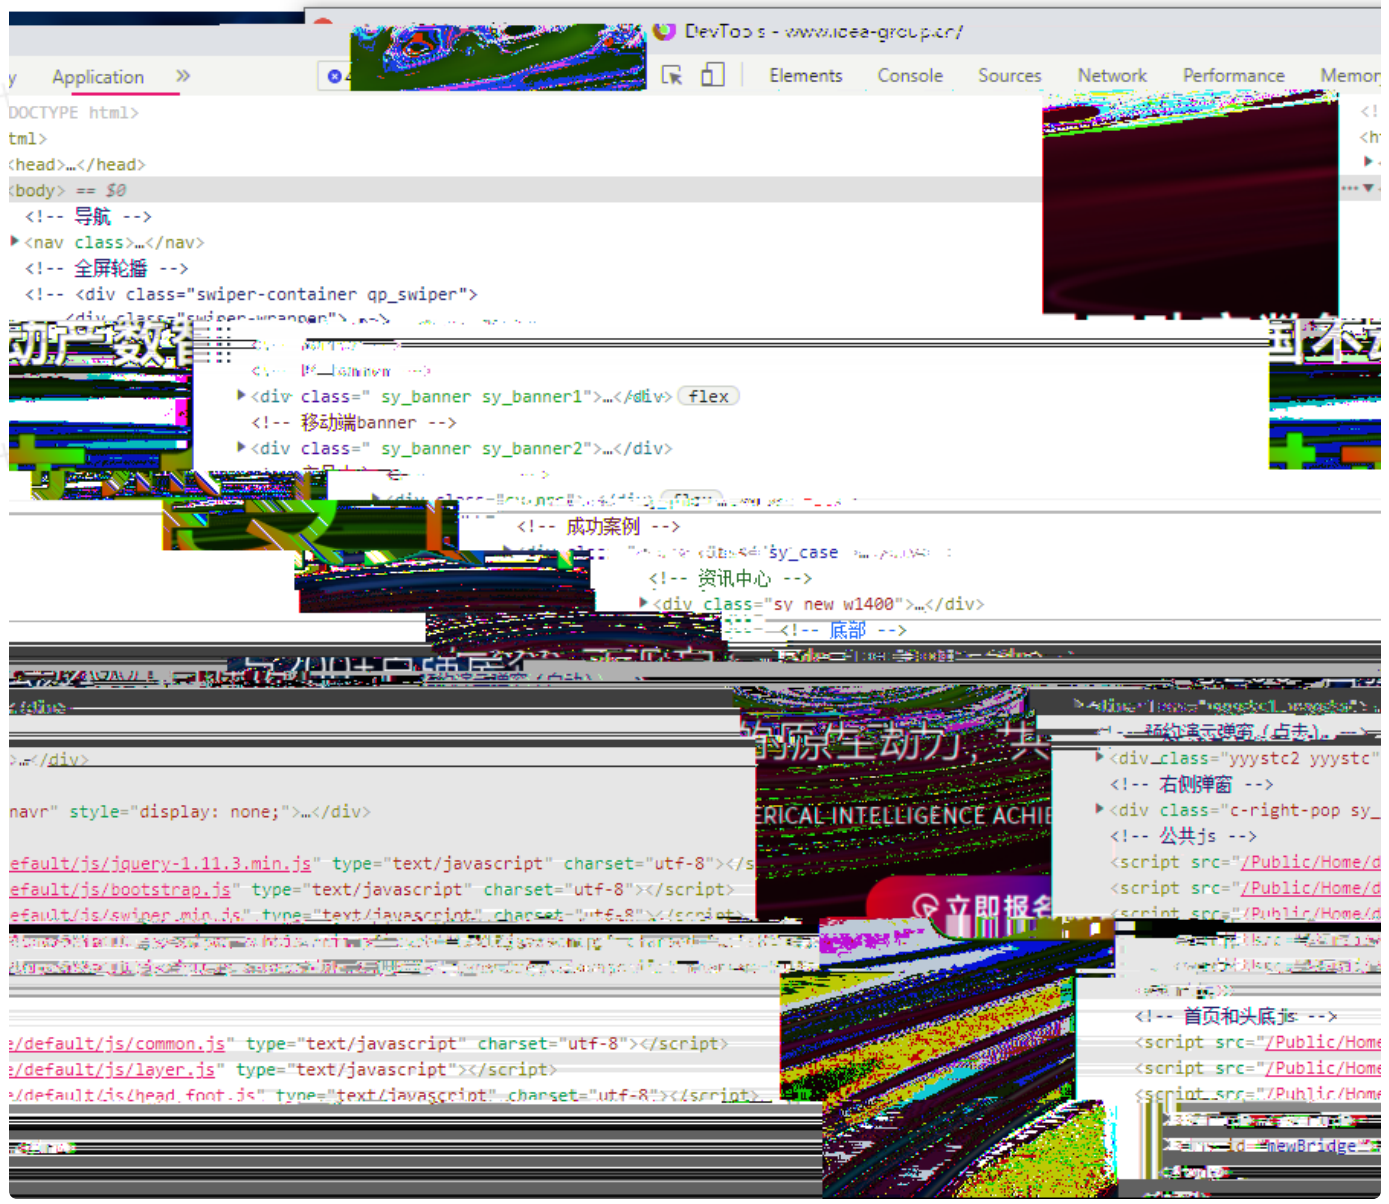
DevTools - www.idea-group.cn/

y Application »

Elements Console Sources Network Performance Memor

DOCTYPE html>
tml>
head>…</head>
body> == $0
<!-- 导航 -->
<nav class>…</nav>
<!-- 全屏轮播 -->
<!-- <div class="swiper-container qp_swiper">
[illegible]

<div class=" sy_banner sy_banner1">…</div> flex
<!-- 移动端banner -->
<div class=" sy_banner sy_banner2">…</div>

<!-- 成功案例 -->
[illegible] sy_case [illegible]
<!-- 资讯中心 -->
<div class="sy new w1400">…</div>
<!-- 底部 -->

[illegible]

…</div>

navr" style="display: none;">…</div>

efault/js/jquery-1.11.3.min.js" type="text/javascript" charset="utf-8"></s
efault/js/bootstrap.js" type="text/javascript" charset="utf-8"></script>
efault/js/swiper.min.js" type="text/javascript" charset="utf-8"></script>

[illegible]

/default/js/common.js" type="text/javascript" charset="utf-8"></script>
/default/js/layer.js" type="text/javascript"></script>
/default/js/head_foot.js" type="text/javascript" charset="utf-8"></script>

的原生动力，共
ERICAL INTELLIGENCE ACHIE
立即报名

<div_class="yyystc2 yyystc
<!-- 右侧弹窗 -->
<div class="c-right-pop sy_
<!-- 公共js -->
<script src="/Public/Home/d
<script src="/Public/Home/d
<script src="/Public/Home/d

<!-- 首页和头底js -->
<script src="/Public/Home
<script src="/Public/Home
<script src="/Public/Home

id="newBridge"
</body>